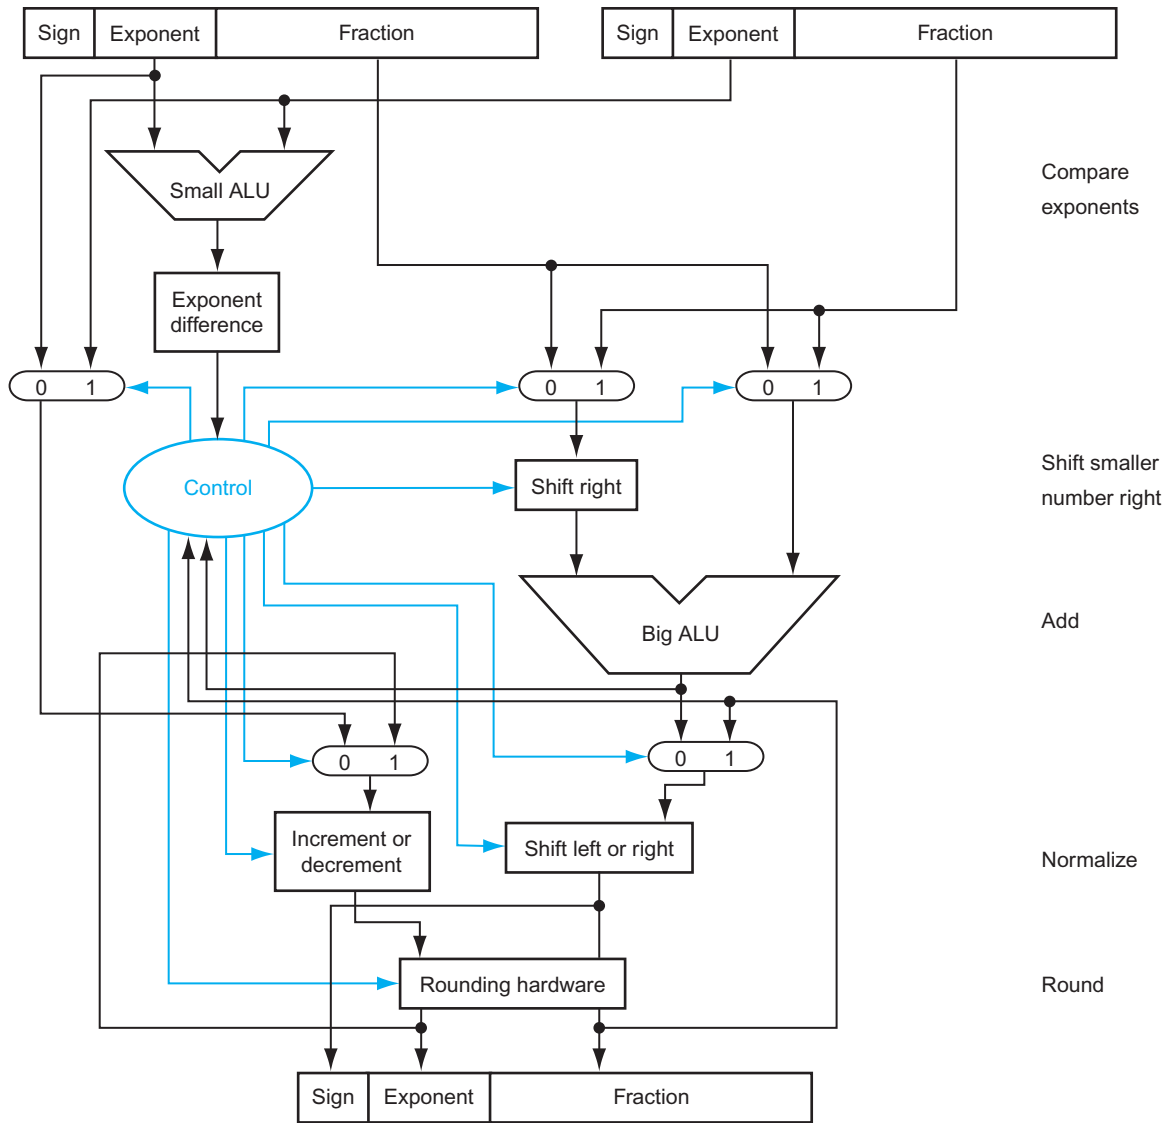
| Sign | Exponent | Fraction |
|---|---|---|

| Sign | Exponent | Fraction |
|---|---|---|

Compare exponents

Small ALU

Exponent difference

0 1

0 1

0 1

Control

Shift right

Shift smaller number right

Big ALU

Add

0 1

0 1

Increment or decrement

Shift left or right

Normalize

Rounding hardware

Round

| Sign | Exponent | Fraction |
|---|---|---|